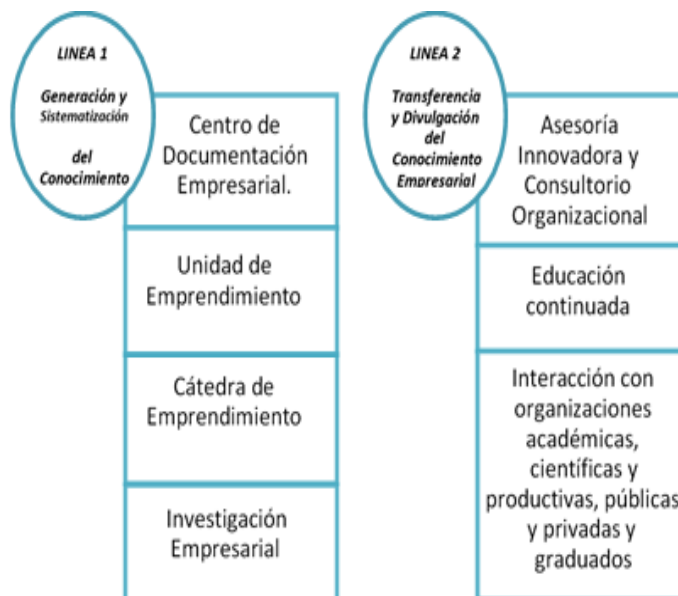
LINEA 1

Generación y Sistematización del Conocimiento

Centro de Documentación Empresarial.

Unidad de Emprendimiento

Cátedra de Emprendimiento

Investigación Empresarial

LINEA 2

Transferencia y Divulgación del Conocimiento Empresarial

Asesoría Innovadora y Consultorio Organizacional

Educación continuada

Interacción con organizaciones académicas, científicas y productivas, públicas y privadas y graduados